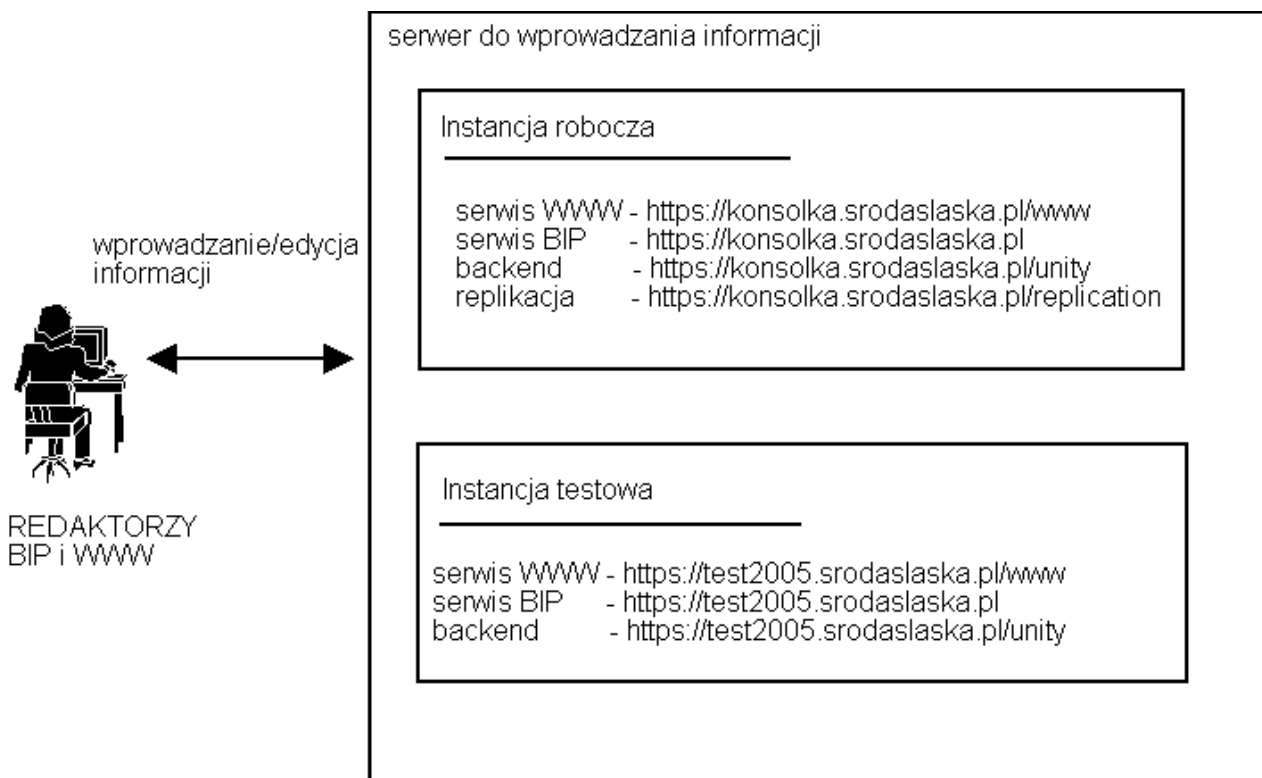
serwer do wprowadzania informacji

Instancja robocza

serwis WWW - https://konsolka.srodaslaska.pl/www
serwis BIP - https://konsolka.srodaslaska.pl
backend - https://konsolka.srodaslaska.pl/unity
replikacja - https://konsolka.srodaslaska.pl/replication

wprowadzanie/edycja informacji

REDAKTORZY BIP i WWW

Instancja testowa

serwis WWW - https://test2005.srodaslaska.pl/www
serwis BIP - https://test2005.srodaslaska.pl
backend - https://test2005.srodaslaska.pl/unity